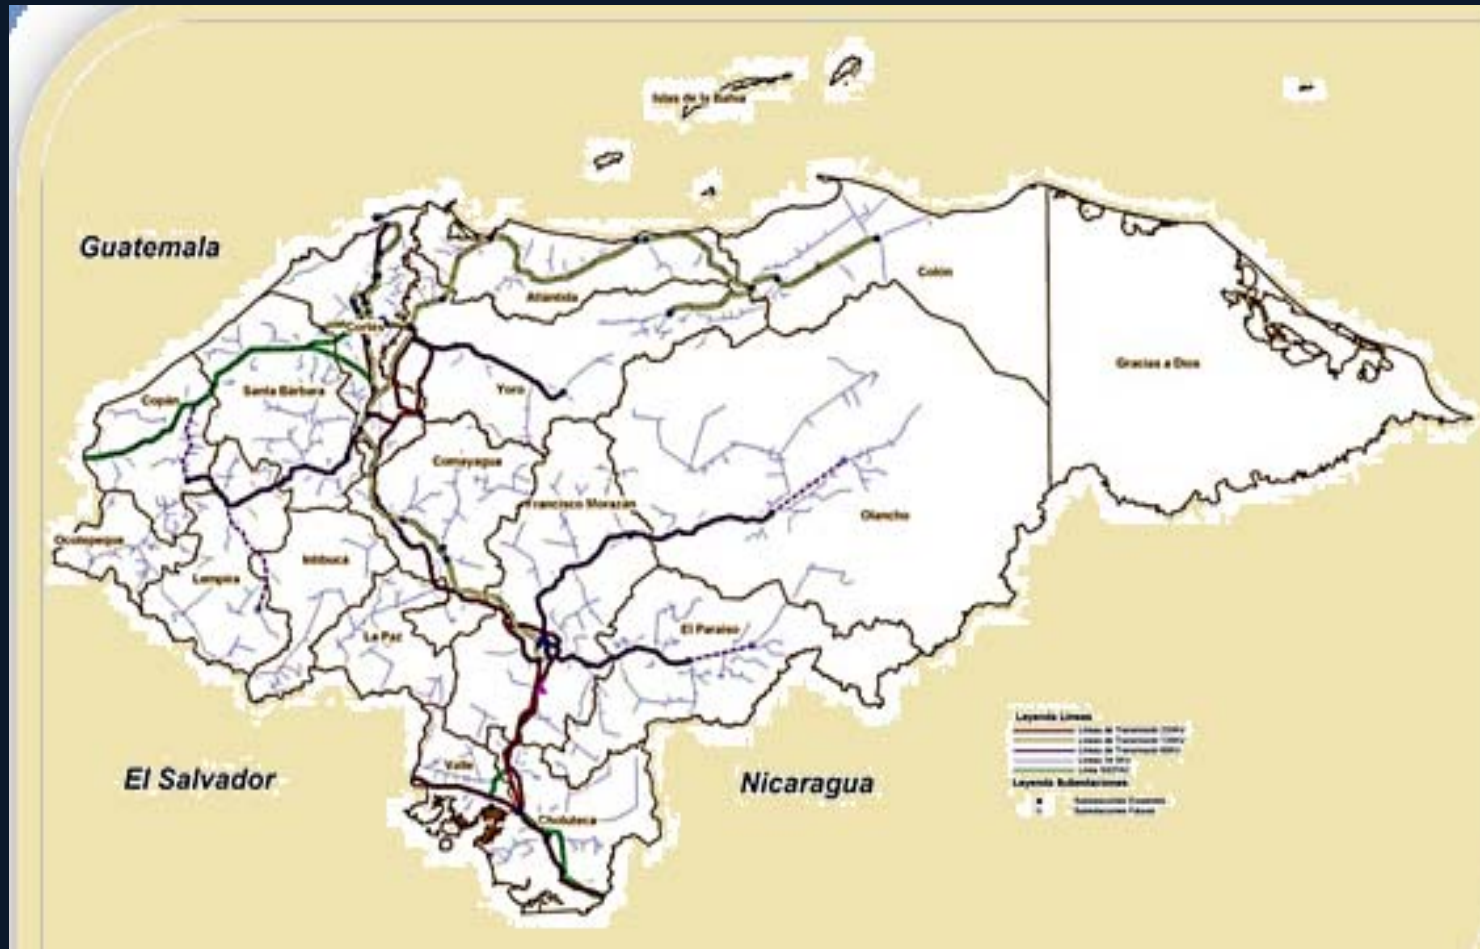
Islas de la Bahía

Guatemala

Colón

Atlántida

Gracias a Dios

Cortés

Copán

Santa Bárbara

Yoro

Comayagua

Francisco Morazán

Olancho

Ocotepeque

Lempira

Intibucá

La Paz

El Paraíso

Valle

Choluteca

El Salvador

Nicaragua

Leyenda Líneas
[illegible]
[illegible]
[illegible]
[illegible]
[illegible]
Leyenda Subestaciones
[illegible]
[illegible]